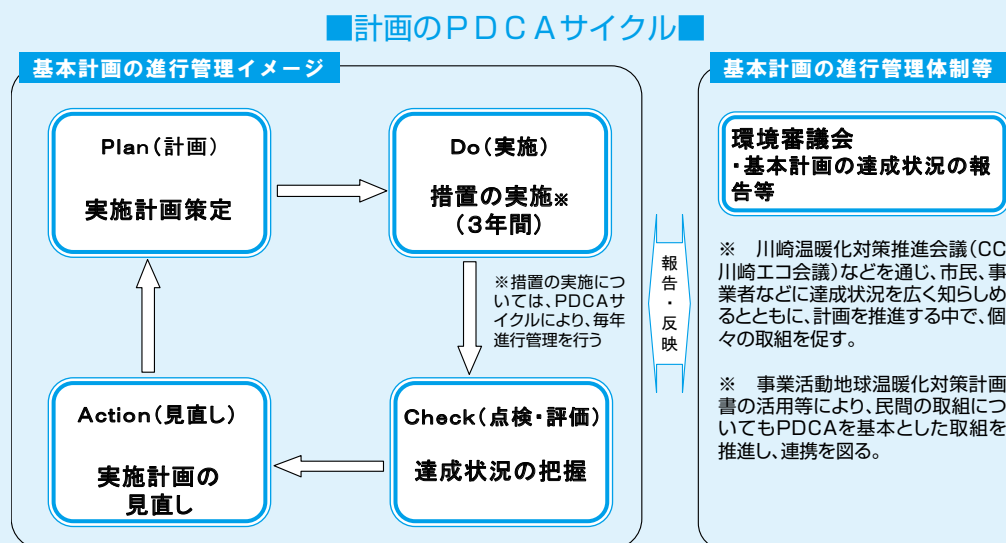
■計画のPDCAサイクル■

基本計画の進行管理イメージ

Plan（計画）

実施計画策定

Do（実施）

措置の実施※
（3年間）

※措置の実施については、PDCAサイクルにより、毎年進行管理を行う

Action（見直し）

実施計画の見直し

Check（点検・評価）

達成状況の把握

報告・反映

基本計画の進行管理体制等

環境審議会
・基本計画の達成状況の報告等

※　川崎温暖化対策推進会議（CC川崎エコ会議）などを通じ、市民、事業者などに達成状況を広く知らしめるとともに、計画を推進する中で、個々の取組を促す。

※　事業活動地球温暖化対策計画書の活用等により、民間の取組についてもPDCAを基本とした取組を推進し、連携を図る。